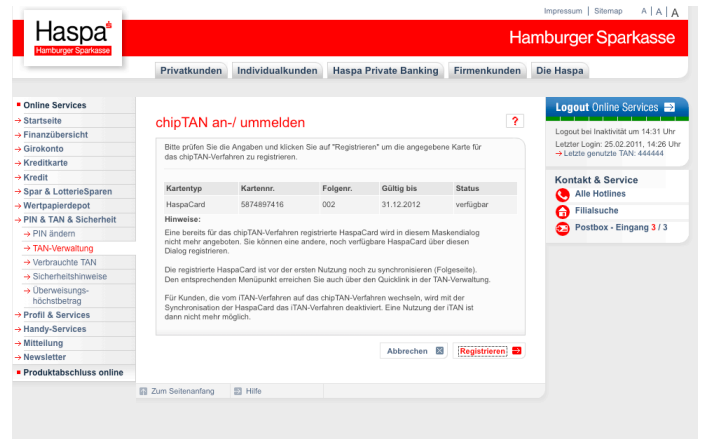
Impressum | Sitemap A | A | A

Haspa Hamburger Sparkasse

Hamburger Sparkasse

Privatkunden Individualkunden Haspa Private Banking Firmenkunden Die Haspa

Online Services
→ Startseite
→ Finanzübersicht
→ Girokonto
→ Kreditkarte
→ Kredit
→ Spar & LotterieSparen
→ Wertpapierdepot
→ PIN & TAN & Sicherheit
→ PIN ändern
→ TAN-Verwaltung
→ Verbrauchte TAN
→ Sicherheitshinweise
→ Überweisungshöchstbetrag
→ Profil & Services
→ Handy-Services
→ Mitteilung
→ Newsletter
Produktabschluss online

chipTAN an-/ ummelden

?

Bitte prüfen Sie die Angaben und klicken Sie auf "Registrieren" um die angegebene Karte für das chipTAN-Verfahren zu registrieren.

| Kartentyp | Kartennr. | Folgenr. | Gültig bis | Status |
|---|---|---|---|---|
| HaspaCard | 5874897416 | 002 | 31.12.2012 | verfügbar |

Hinweise:
Eine bereits für das chipTAN-Verfahren registrierte HaspaCard wird in diesem Maskendialog nicht mehr angeboten. Sie können eine andere, noch verfügbare HaspaCard über diesen Dialog registrieren.

Die registrierte HaspaCard ist vor der ersten Nutzung noch zu synchronisieren (Folgeseite). Den entsprechenden Menüpunkt erreichen Sie auch über den Quicklink in der TAN-Verwaltung.

Für Kunden, die vom iTAN-Verfahren auf das chipTAN-Verfahren wechseln, wird mit der Synchronisation der HaspaCard das iTAN-Verfahren deaktiviert. Eine Nutzung der iTAN ist dann nicht mehr möglich.

Abbrechen Registrieren

Zum Seitenanfang Hilfe

Logout Online Services
Logout bei Inaktivität um 14:31 Uhr
Letzter Login: 25.02.2011, 14:26 Uhr
→ Letzte genutzte TAN: 444444

Kontakt & Service
Alle Hotlines
Filialsuche
Postbox - Eingang 3 / 3